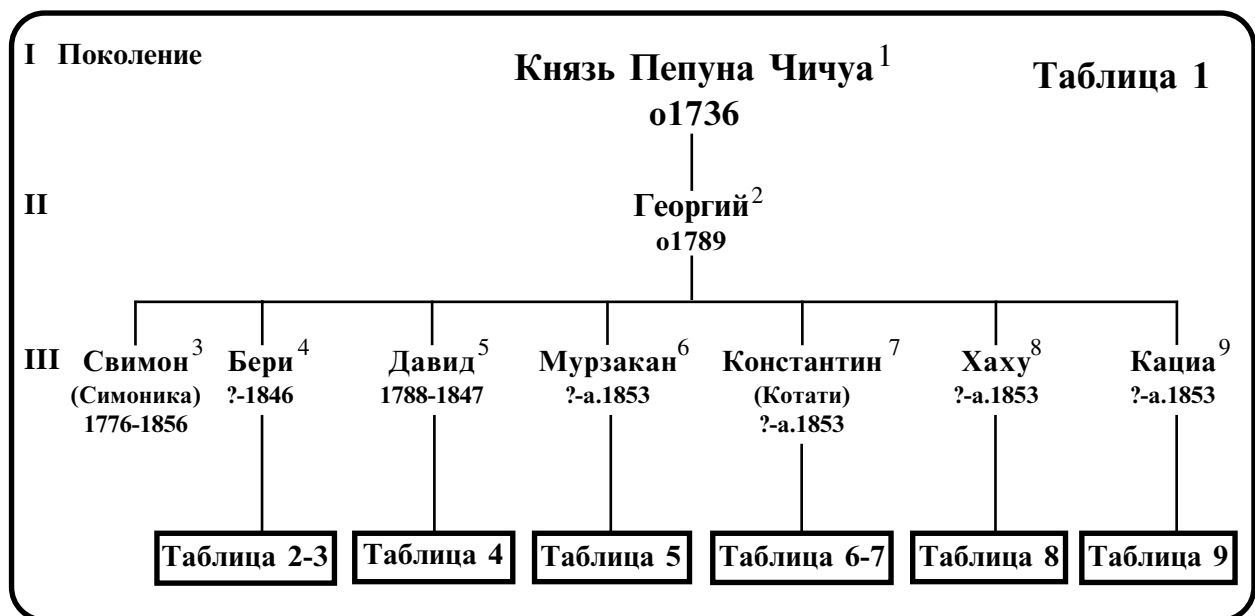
I Поколение

Князь Пепуна Чичуа$^{1}$
o1736

Таблица 1

II

Георгий$^{2}$
o1789

III

Свимон$^{3}$
(Симоника)
1776-1856

Бери$^{4}$
?-1846

Давид$^{5}$
1788-1847

Мурзакан$^{6}$
?-a.1853

Константин$^{7}$
(Котати)
?-a.1853

Хаху$^{8}$
?-a.1853

Кациа$^{9}$
?-a.1853

Таблица 2-3

Таблица 4

Таблица 5

Таблица 6-7

Таблица 8

Таблица 9